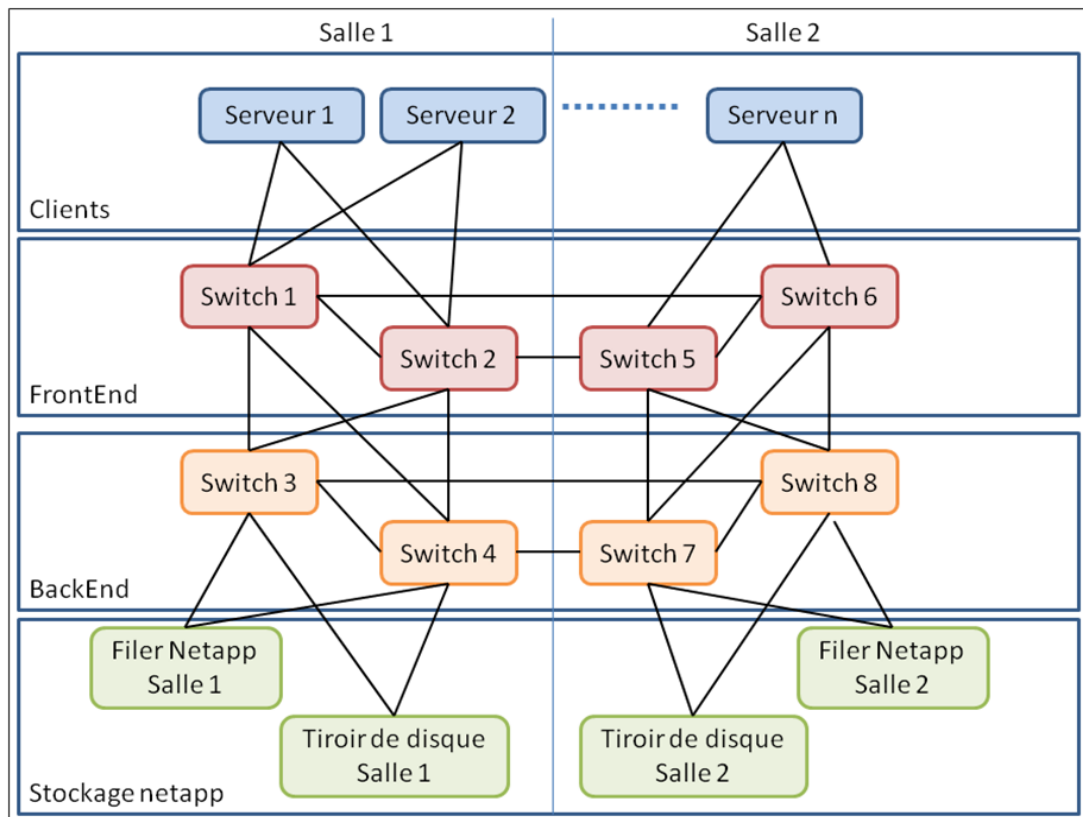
Salle 1

Salle 2

Serveur 1

Serveur 2

Serveur n

Clients

Switch 1

Switch 6

Switch 2

Switch 5

FrontEnd

Switch 3

Switch 8

Switch 4

Switch 7

BackEnd

Filer Netapp Salle 1

Filer Netapp Salle 2

Tiroir de disque Salle 1

Tiroir de disque Salle 2

Stockage netapp